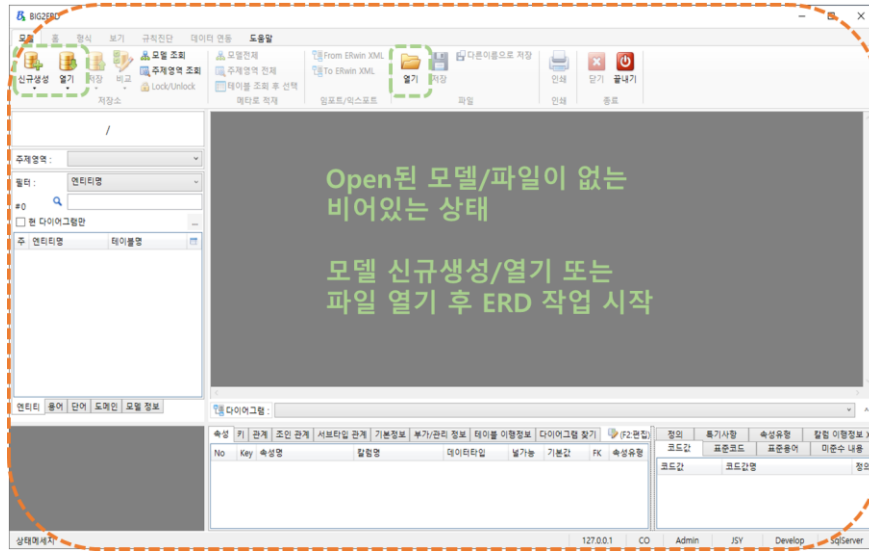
BIG2ERD

모델 홈 형식 보기 규칙진단 데이터 연동 도움말

신규생성 열기 저장 비교 모델 조회 주제영역 조회 Lock/Unlock 저장소

모델전체 주제영역 전체 테이블 조회 후 선택 메타로 적재

From ERwin XML To ERwin XML 임포트/익스포트

열기 저장 다른이름으로 저장 파일

인쇄 인쇄

닫기 끝내기 종료

/

주제영역 :

필터 : 엔티티명

#0

현 다이어그램만

주 엔티티명 테이블명

엔티티 용어 단어 도메인 모델 정보

Open된 모델/파일이 없는 비어있는 상태

모델 신규생성/열기 또는 파일 열기 후 ERD 작업 시작

다이어그램 :

속성 키 관계 조인 관계 서브타입 관계 기본정보 부가/관리 정보 테이블 이행정보 다이어그램 찾기 (F2:편집)

No Key 속성명 칼럼명 데이터타입 널가능 기본값 FK 속성유형

정의 특기사항 속성유형 칼럼 이행정보

코드값 표준코드 표준용어 미준수 내용

코드값 코드값명 정의

상태메세지 127.0.0.1 CO Admin JSY Develop SqlServer